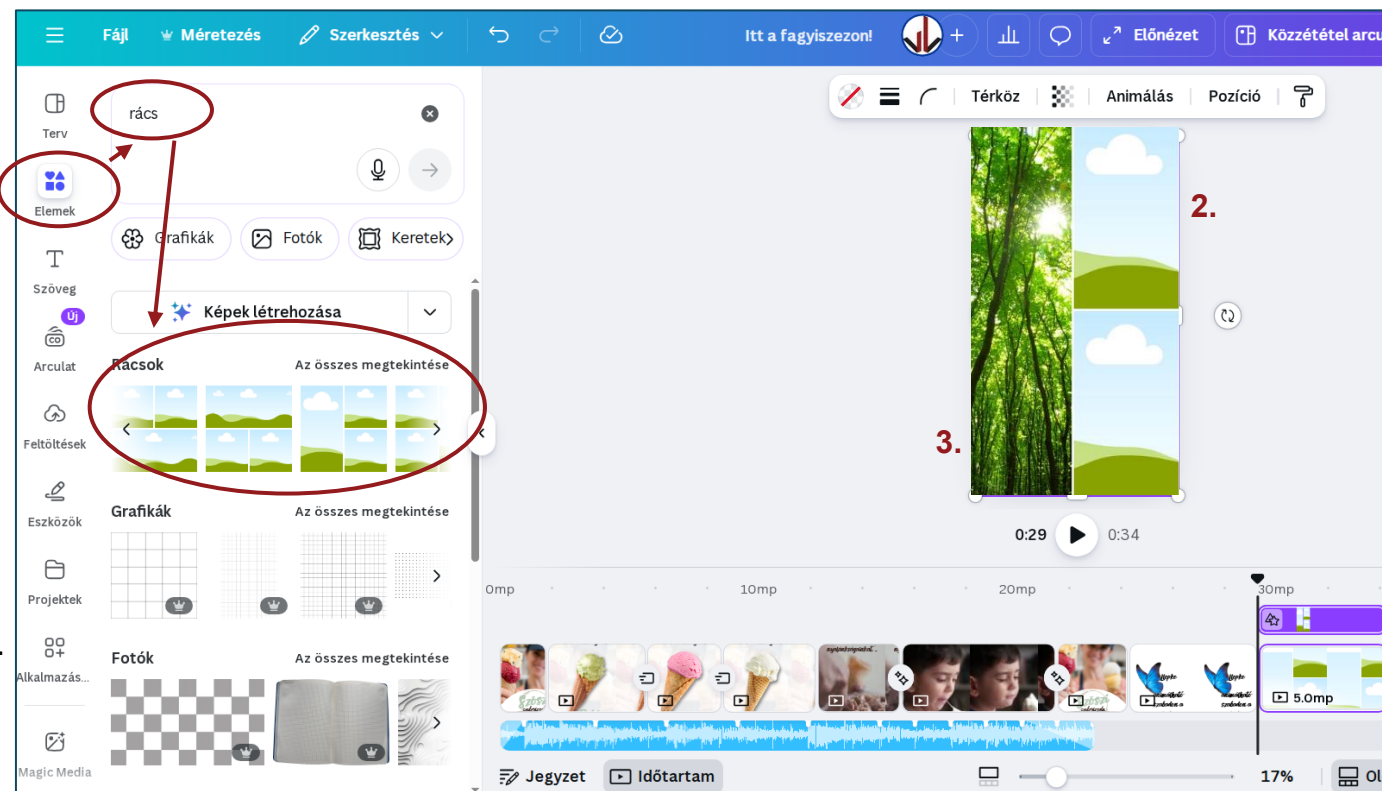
Fájl Méretezés Szerkesztés Itt a fagyiszezon! Előnézet Közzététel arcu

Terv
Elemek
Szöveg
Új
Arculat
Feltöltések
Eszközök
Projektek
Alkalmazás...
Magic Media

rácis

Grafikák Fotók Keretek

Képek létrehozása

Racsok Az összes megtekintése

Grafikák Az összes megtekintése

Fotók Az összes megtekintése

Térköz Animálás Pozíció

2.

3.

0:29 0:34

0mp 10mp 20mp 30mp

5.0mp

Jegyzet Időtartam 17%